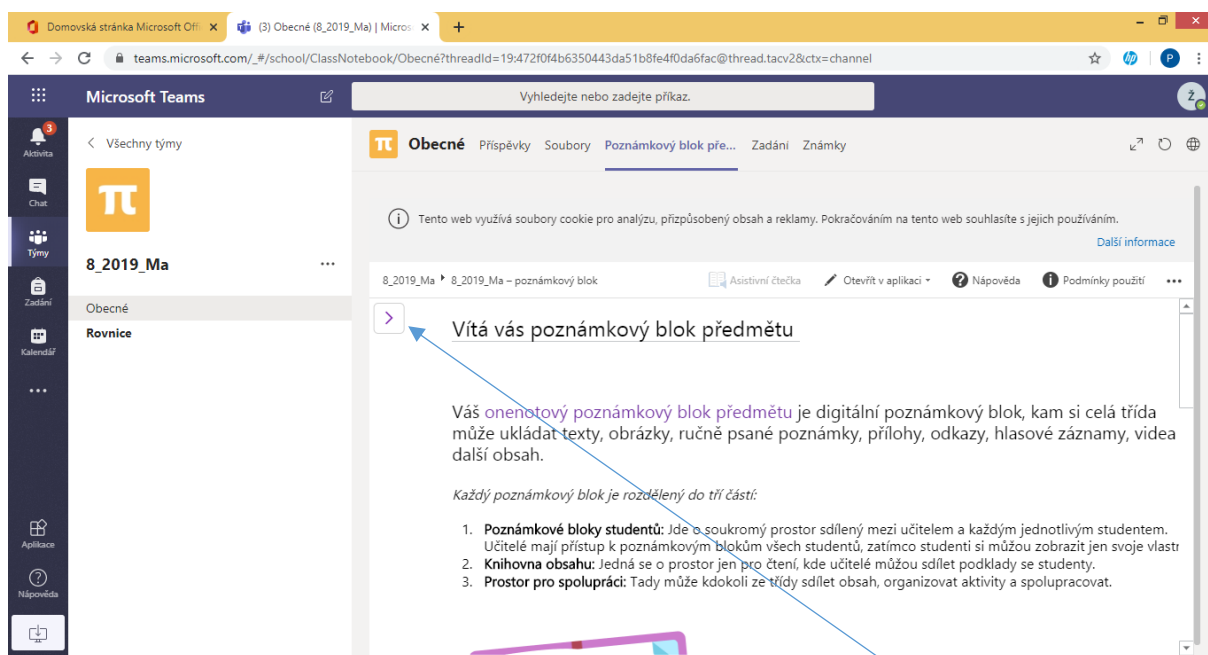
Domovská stránka Microsoft Offi ×
(3) Obecné (8_2019_Ma) | Micros ×
+

teams.microsoft.com/_#/school/ClassNotebook/Obecné?threadId=19:472f0f4b6350443da51b8fe4f0da6fac@thread.tacv2&ctx=channel

P

Microsoft Teams

Vyhledejte nebo zadejte příkaz.

Ž

3
Aktivita

Chat

Týmy

Zadání

Kalendář

...

Aplikace

Nápověda

< Všechny týmy

π

8_2019_Ma ...

Obecné

Rovnice

π Obecné Příspěvky Soubory Poznámkový blok pře... Zadání Známky

(i) Tento web využívá soubory cookie pro analýzu, přizpůsobený obsah a reklamy. Pokračováním na tento web souhlasíte s jejich používáním.

Další informace

8_2019_Ma ▸ 8_2019_Ma – poznámkový blok

Asistivní čtečka

Otevřít v aplikaci ▾

Nápověda

Podmínky použití

...

>

Vítá vás poznámkový blok předmětu

Váš onenotový poznámkový blok předmětu je digitální poznámkový blok, kam si celá třída může ukládat texty, obrázky, ručně psané poznámky, přílohy, odkazy, hlasové záznamy, videa další obsah.

Každý poznámkový blok je rozdělený do tří částí:

1. Poznámkové bloky studentů: Jde o soukromý prostor sdílený mezi učitelem a každým jednotlivým studentem. Učitelé mají přístup k poznámkovým blokům všech studentů, zatímco studenti si můžou zobrazit jen svoje vlastn
2. Knihovna obsahu: Jedná se o prostor jen pro čtení, kde učitelé můžou sdílet podklady se studenty.
3. Prostor pro spolupráci: Tady může kdokoli ze třídy sdílet obsah, organizovat aktivity a spolupracovat.